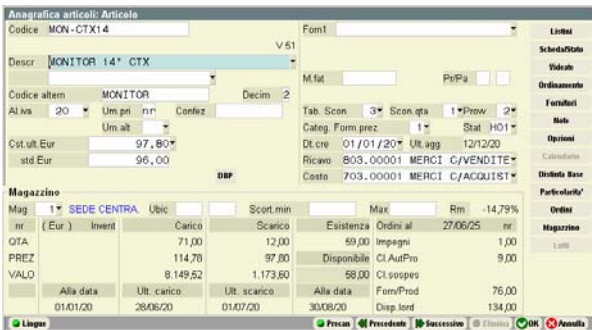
Anagrafica articoli: Articolo

Codice MON-CTX14

V 51

Descr MONITOR 14" CTX

Codice altern MONITOR Decim 2

Al.iva 20 Um.pri nr Confez

Um.alt

Cst.ult.Eur 97,80

std.Eur 96,00

DBP

Forn1

M.fat Pr/Pa

Tab. Scon 3 Scon.qta 1 Prov 2

Categ. Form.prez 1 Stat H01

Dt.cre 01/01/20 Ult.agg 12/12/20

Ricavo 803.00001 MERCI C/VENDITE

Costo 703.00001 MERCI C/ACQUIST

Listini

Scheda/Stato

Videate

Ordinamento

Fornitori

Note

Opzioni

Calendario

Distinta Base

Particolarita'

Ordini

Magazzino

Lotti

Magazzino

Mag 1 SEDE CENTRA. Ubic Scort.min Max Rm -14,79%

| nr | ( Eur ) Invent | Carico | Scarico | Esistenza | Ordini al | 27/06/25 | nr |
|---|---|---|---|---|---|---|---|
| QTA | | 71,00 | 12,00 | 59,00 | Impegni | | 1,00 |
| PREZ | | 114,78 | 97,80 | Disponibile | Cl.AutPro | | 9,00 |
| VALO | | 8.149,52 | 1.173,60 | 58,00 | Cl.sospes | | |
| | Alla data | Ult. carico | Ult. scarico | Alla data | Forn/Prod | | 76,00 |
| | 01/01/20 | 28/06/20 | 01/07/20 | 30/08/20 | Disp.lord | | 134,00 |

Lingue

Precan Precedente Successivo Elimina OK Annulla